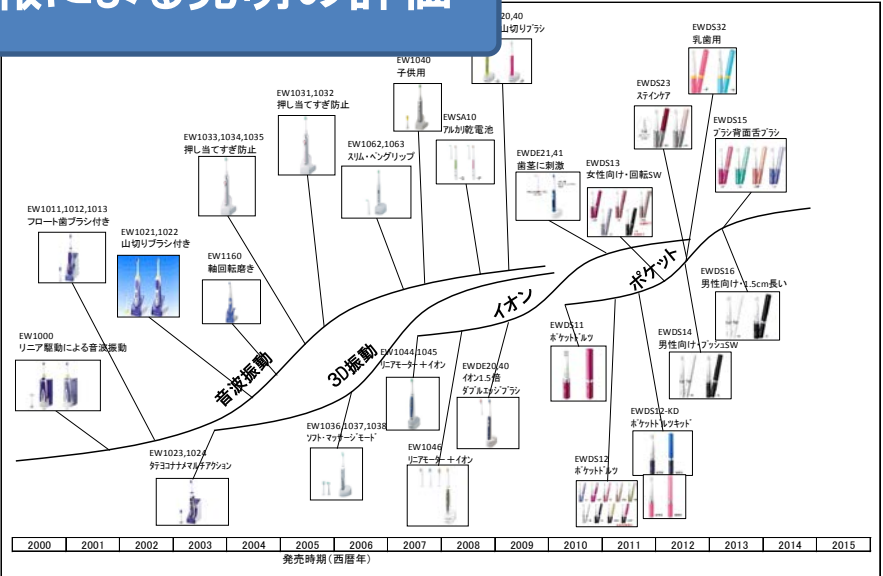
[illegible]による発明の評価

EW1000
リニア駆動による音波振動

EW1011,1012,1013
フロート歯ブラシ付き

EW1021,1022
山切りブラシ付き

EW1033,1034,1035
押し当てすぎ防止

EW1160
軸回転磨き

EW1031,1032
押し当てすぎ防止

EW1040
子供用

EW1062,1063
スリム・ペングリップ

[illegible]20,40
山切りブラシ

EWSA10
アルカリ乾電池

EWDE21,41
歯茎に刺激

EWDS13
女性向け・回転SW

EWDS23
ステインケア

EWDS32
乳歯用

EWDS15
ブラシ背面舌ブラシ

EWDS16
男性向け・1.5cm長い

EWDS14
男性向け・プッシュSW

EWDS11
ポケットドルツ

EWDS12-KD
ポケットドルツキッド

EWDS12
ポケットドルツ

EW1044,1045
リニアモーター＋イオン

EWDE20,40
イオン1.5倍
ダブルエッジブラシ

EW1046
リニアモーター＋イオン

EW1036,1037,1038
ソフト・マッサージモード

EW1023,1024
タテヨコナナメルチアクション

音波振動

3D振動

イオン

ポケット

| 2000 | 2001 | 2002 | 2003 | 2004 | 2005 | 2006 | 2007 | 2008 | 2009 | 2010 | 2011 | 2012 | 2013 | 2014 | 2015 |
|---|---|---|---|---|---|---|---|---|---|---|---|---|---|---|---|

発売時期（西暦年）